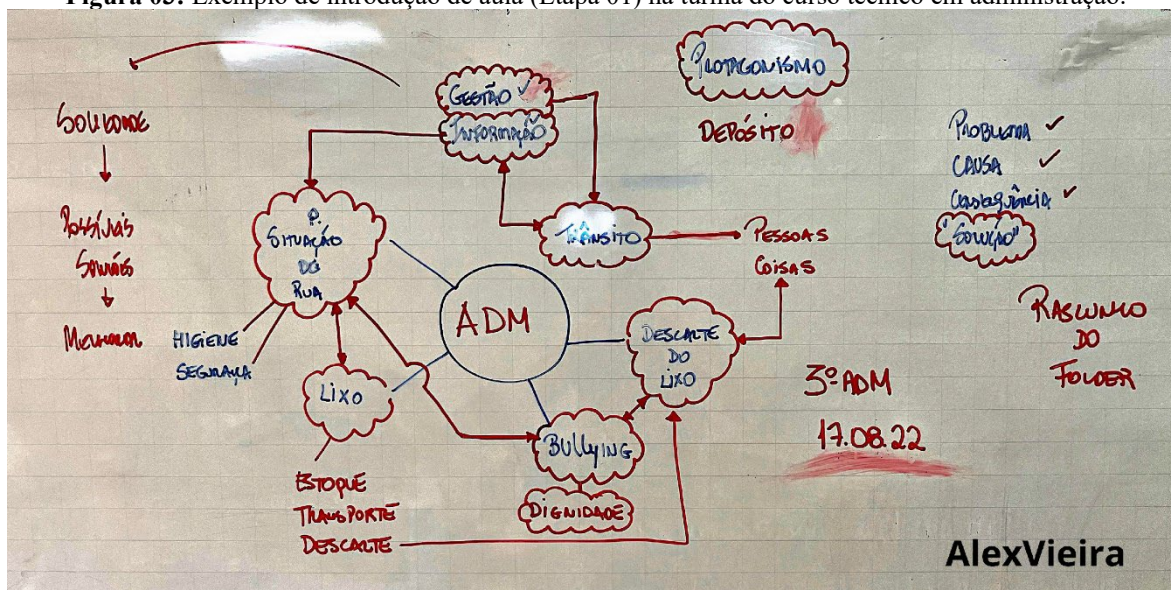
Figura 05: Exemplo de introdução de aula (Etapa 01) na turma do curso técnico em administração.

SOLIDADE

POSSÍVEIS SAÍDAS

MELHORAR

GESTÃO

INFORMAÇÃO

PROTAGONISMO

DEPÓSITO

PROBLEMA ✓
CAUSA ✓
CONSEQUÊNCIA ✓
"SOLUÇÃO"

P. SITUAÇÃO DE RUA

TRÂNSITO

PESSOAS
COISAS

HIGIENE
SEGURANÇA

ADM

DESCARTE DO LIXO

RASCUNHO DO FOLDER

LIXO

3º ADM

17.08.22

BULLYING

DIGNIDADE

ESTOQUE
TRANSPORTE
DESCARTE

AlexVieira